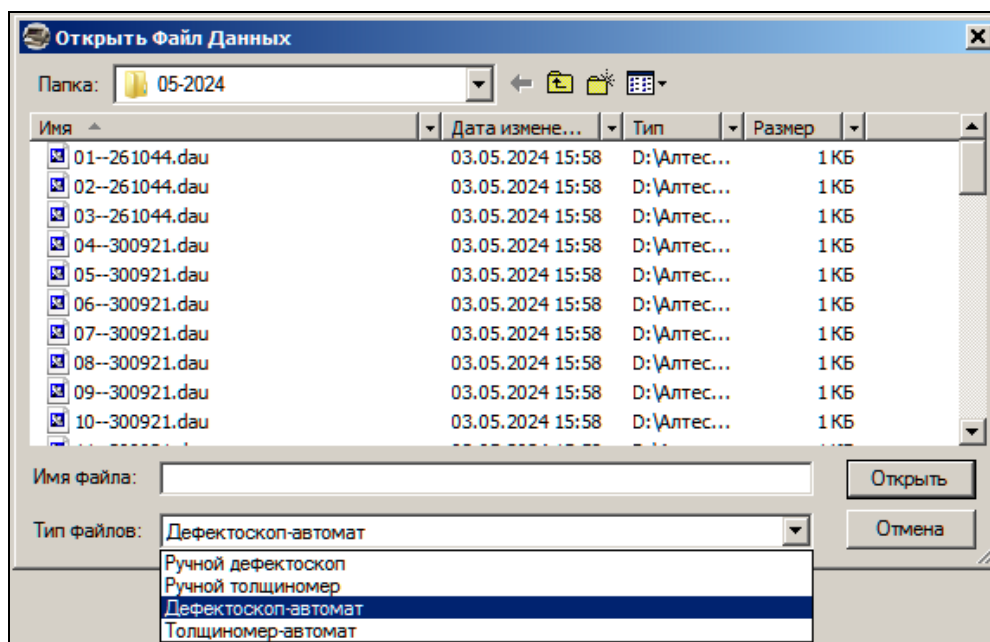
Открыть Файл Данных

Папка: 05-2024

| Имя | Дата измене... | Тип | Размер |
|---|---|---|---|
| 01--261044.dau | 03.05.2024 15:58 | D:\Алтес... | 1 КБ |
| 02--261044.dau | 03.05.2024 15:58 | D:\Алтес... | 1 КБ |
| 03--261044.dau | 03.05.2024 15:58 | D:\Алтес... | 1 КБ |
| 04--300921.dau | 03.05.2024 15:58 | D:\Алтес... | 1 КБ |
| 05--300921.dau | 03.05.2024 15:58 | D:\Алтес... | 1 КБ |
| 06--300921.dau | 03.05.2024 15:58 | D:\Алтес... | 1 КБ |
| 07--300921.dau | 03.05.2024 15:58 | D:\Алтес... | 1 КБ |
| 08--300921.dau | 03.05.2024 15:58 | D:\Алтес... | 1 КБ |
| 09--300921.dau | 03.05.2024 15:58 | D:\Алтес... | 1 КБ |
| 10--300921.dau | 03.05.2024 15:58 | D:\Алтес... | 1 КБ |
| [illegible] | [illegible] | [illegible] | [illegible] |

Имя файла:

Открыть

Тип файлов: Дефектоскоп-автомат

Отмена

Ручной дефектоскоп
Ручной толщиномер
Дефектоскоп-автомат
Толщиномер-автомат